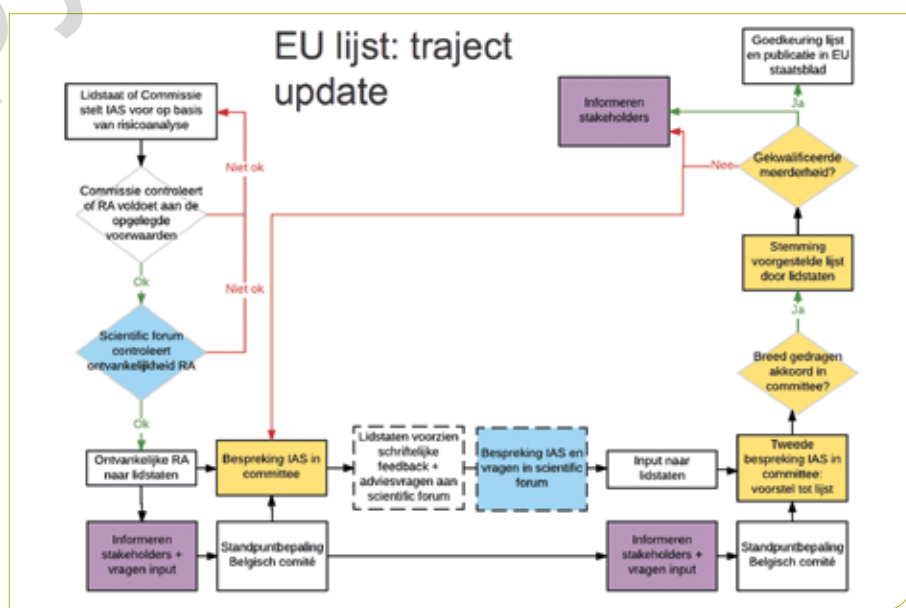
EU lijst: traject update

Lidstaat of Commissie stelt IAS voor op basis van risicoanalyse

Commissie controleert of RA voldoet aan de opgelegde voorwaarden

Niet ok

Ok

Niet ok

Scientific forum controleert ontvankelijkheid RA

Ok

Ontvankelijke RA naar lidstaten

Informeren stakeholders + vragen input

Bespreking IAS in committee

Standpuntbepaling Belgisch comité

Lidstaten voorzien schriftelijke feedback + adviesvragen aan scientific forum

Bespreking IAS en vragen in scientific forum

Input naar lidstaten

Informeren stakeholders + vragen input

Tweede bespreking IAS in committee: voorstel tot lijst

Standpuntbepaling Belgisch comité

Breed gedragen akkoord in committee?

Ja

Stemming voorgestelde lijst door lidstaten

Gekwalificeerde meerderheid?

Nee

Ja

Goedkeuring lijst en publicatie in EU staatsblad

Informeren stakeholders